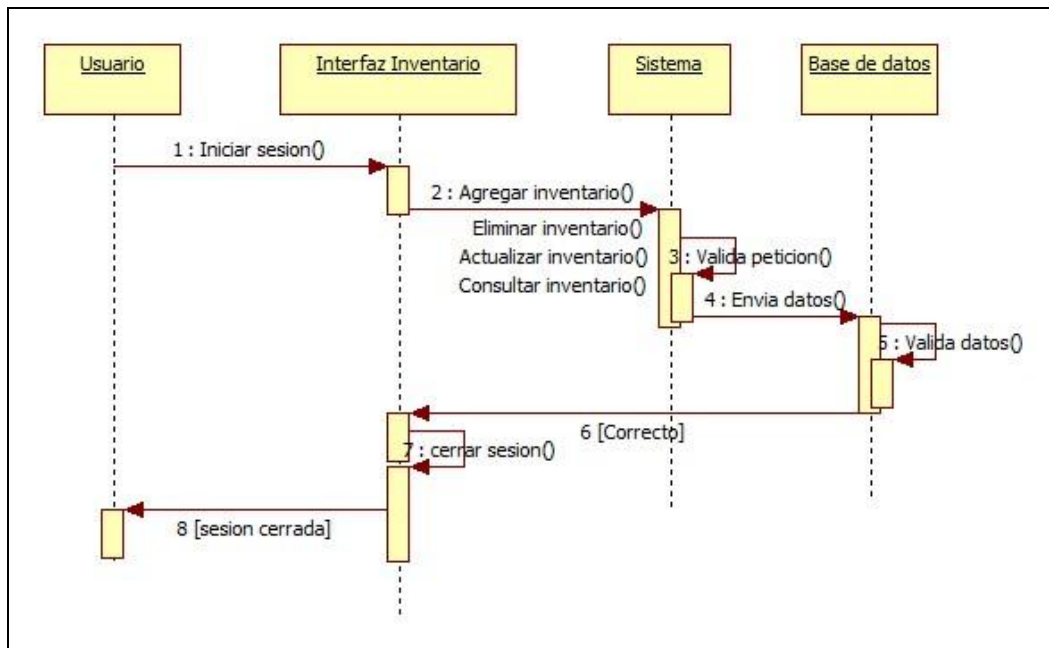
Usuario

Interfaz Inventario

Sistema

Base de datos

1 : Iniciar sesion()

2 : Agregar inventario()

Eliminar inventario()

Actualizar inventario()

Consultar inventario()

3 : Valida peticion()

4 : Envia datos()

5 : Valida datos()

6 [Correcto]

7 : cerrar sesion()

8 [sesion cerrada]